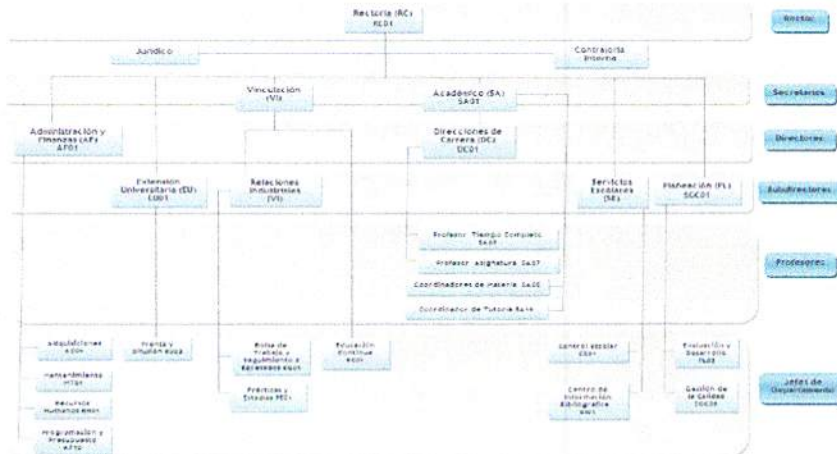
Rectoría (RC)
RE01

Rector

Jurídico

Contraloría Interna

Vinculación (VI)

Académico (SA)
SA01

Secretarios

Administración y Finanzas (AF)
AF01

Direcciones de Carrera (DC)
DC01

Directores

Extensión Universitaria (EU)
EU01

Relaciones Industriales (VI)

Servicios Escolares (SE)

Planeación (PL)
SGC01

Subdirectores

Profesor Tiempo Completo SA01

Profesor Asignatura SA07

Coordinadores de Materia SA06

Coordinador de Tutoría SA10

Profesores

Adquisiciones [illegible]

Prensa y difusión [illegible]

Bolsa de Trabajo y seguimiento a Egresados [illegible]

Educación Continua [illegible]

Control escolar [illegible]

Evaluación y Desarrollo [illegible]

Mantenimiento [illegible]

Prácticas y Estadías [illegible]

Centro de Información Bibliográfica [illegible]

Gestión de la Calidad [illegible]

Recursos Humanos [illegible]

Programación y Presupuesto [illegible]

Jefes de Departamento